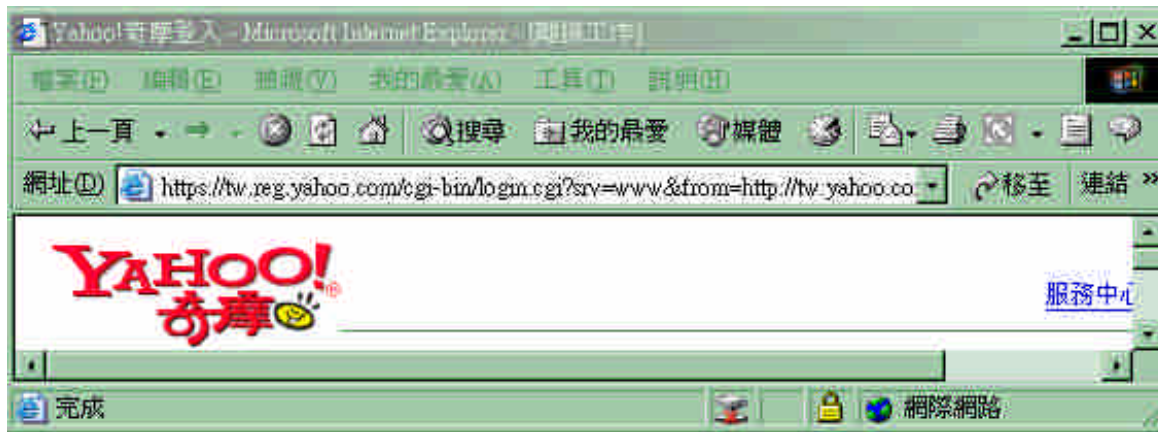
Yahoo!奇摩登入 - Microsoft Internet Explorer - [離線工作]

檔案(F) 編輯(E) 檢視(V) 我的最愛(A) 工具(T) 說明(H)

上一頁 搜尋 我的最愛 媒體

網址(D) https://tw.reg.yahoo.com/cgi-bin/login.cgi?srv=www&from=http://tw.yahoo.co 移至 連結 »

YAHOO! 奇摩®

服務中心

完成 網際網路